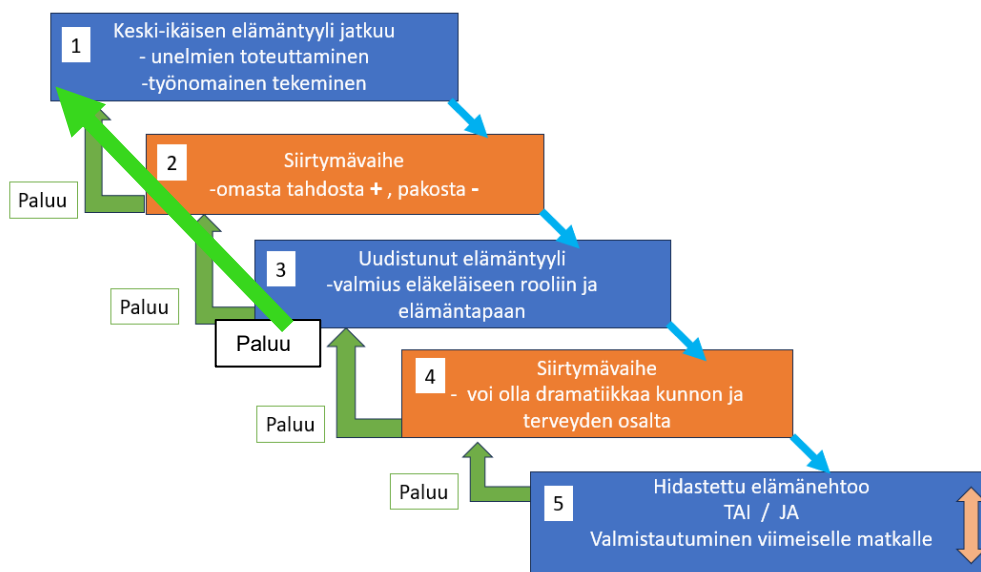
1
Keski-ikäisen elämäntyyli jatkuu
- unelmien toteuttaminen
-työnomainen tekeminen

2
Siirtymävaihe
-omasta tahdosta +, pakosta -

Paluu

3
Uudistunut elämäntyyli
-valmius eläkeläiseen rooliin ja elämäntapaan

Paluu

Paluu

4
Siirtymävaihe
- voi olla dramatiikkaa kunnon ja terveyden osalta

Paluu

Paluu

5
Hidastettu elämänehtoo
TAI / JA
Valmistautuminen viimeiselle matkalle